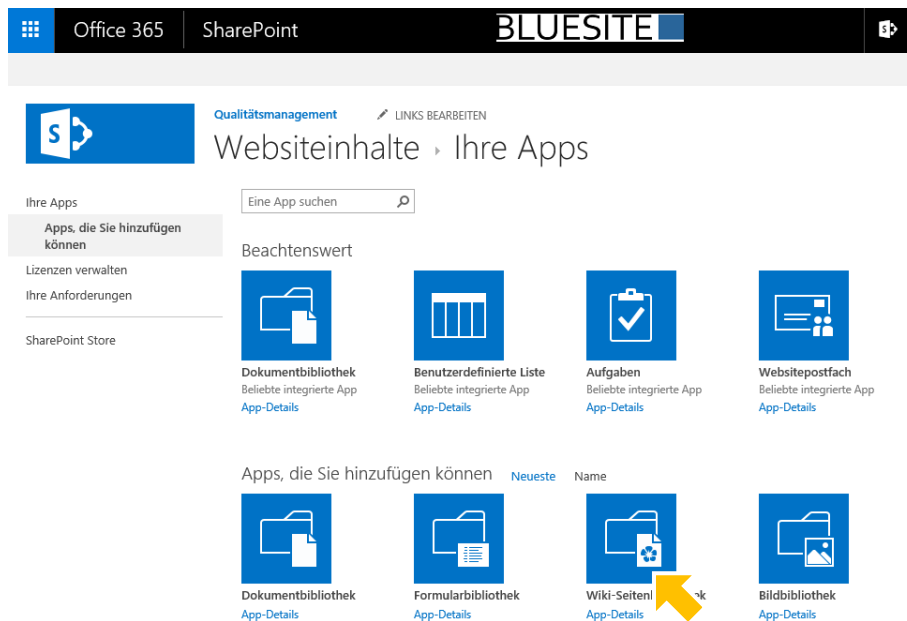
Office 365 SharePoint BLUESITE

Qualitätsmanagement LINKS BEARBEITEN

Websiteinhalte › Ihre Apps

Ihre Apps
Apps, die Sie hinzufügen können
Lizenzen verwalten
Ihre Anforderungen
SharePoint Store

Eine App suchen

Beachtenswert

Dokumentbibliothek
Beliebte integrierte App
App-Details

Benutzerdefinierte Liste
Beliebte integrierte App
App-Details

Aufgaben
Beliebte integrierte App
App-Details

Websitepostfach
Beliebte integrierte App
App-Details

Apps, die Sie hinzufügen können Neueste Name

Dokumentbibliothek
App-Details

Formularbibliothek
App-Details

Wiki-Seitenl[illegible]k
App-Details

Bildbibliothek
App-Details